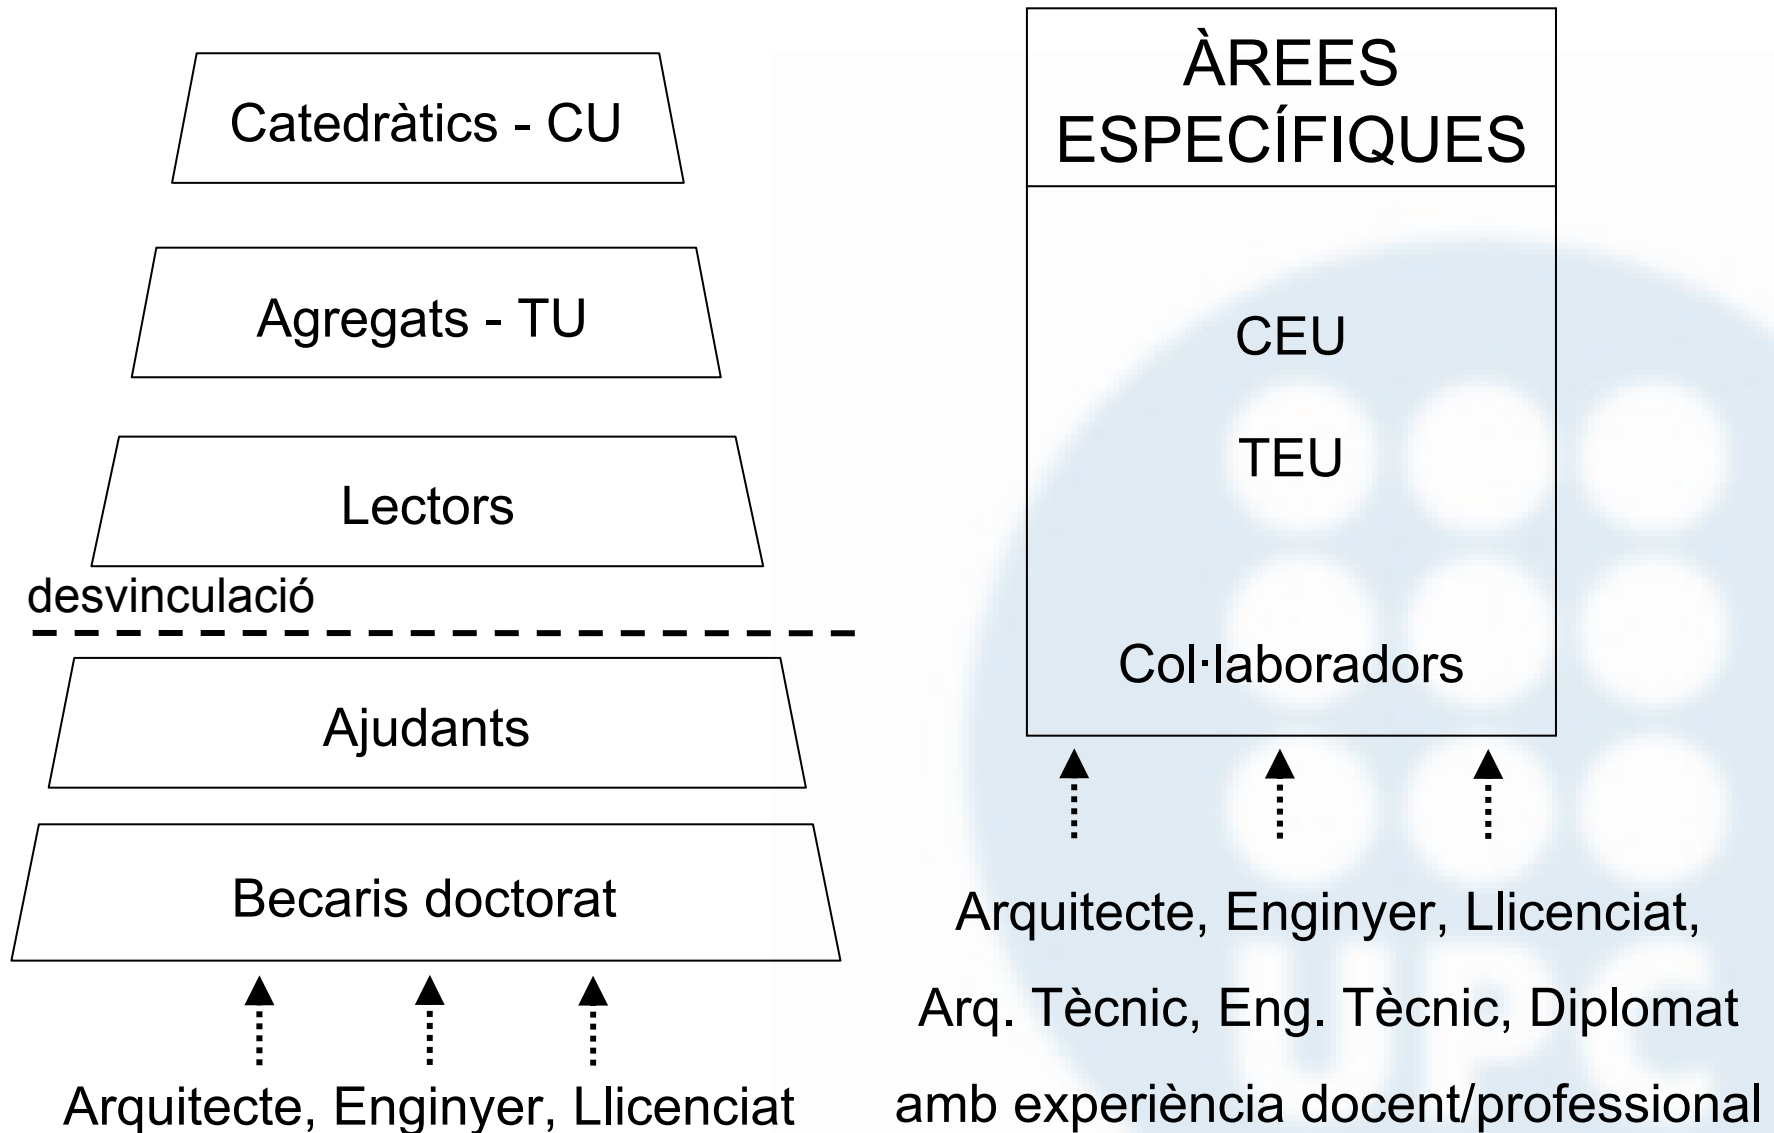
Catedràtics - CU

Agregats - TU

Lectors

desvinculació

Ajudants

Becaris doctorat

Arquitecte, Enginyer, Llicenciat

ÀREES ESPECÍFIQUES

CEU

TEU

Col·laboradors

Arquitecte, Enginyer, Llicenciat,

Arq. Tècnic, Eng. Tècnic, Diplomat

amb experiència docent/professional